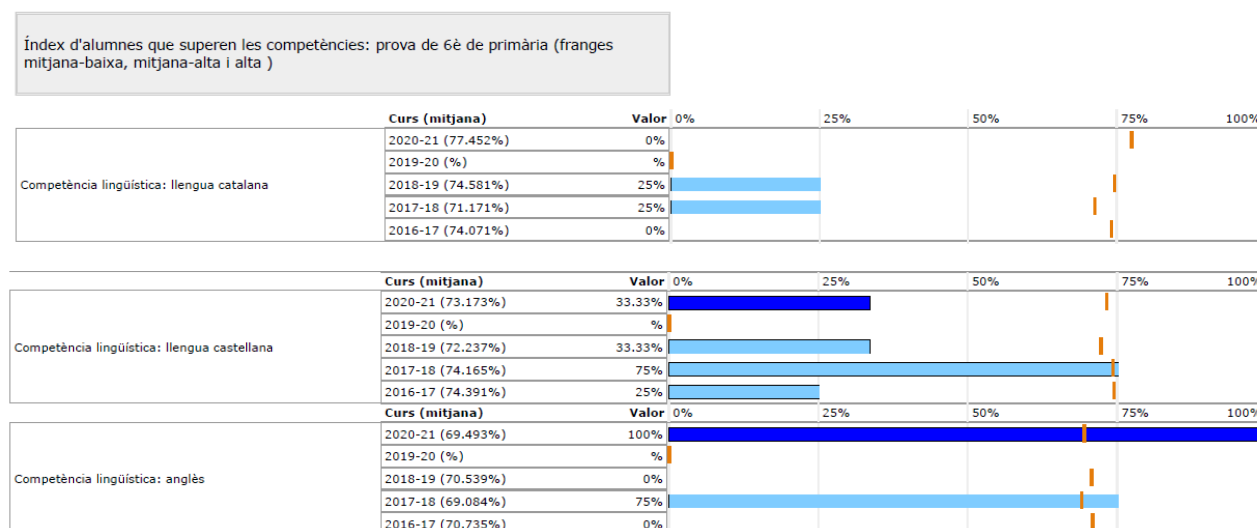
Índex d'alumnes que superen les competències: prova de 6è de primària (franges mitjana-baixa, mitjana-alta i alta )

| | Curs (mitjana) | Valor | 0% 25% 50% 75% 100% |
|---|---|---|---|
| Competència lingüística: llengua catalana | 2020-21 (77.452%) | 0% | |
| | 2019-20 (%) | % | |
| | 2018-19 (74.581%) | 25% | |
| | 2017-18 (71.171%) | 25% | |
| | 2016-17 (74.071%) | 0% | |

| | Curs (mitjana) | Valor | 0% 25% 50% 75% 100% |
|---|---|---|---|
| Competència lingüística: llengua castellana | 2020-21 (73.173%) | 33.33% | |
| | 2019-20 (%) | % | |
| | 2018-19 (72.237%) | 33.33% | |
| | 2017-18 (74.165%) | 75% | |
| | 2016-17 (74.391%) | 25% | |

| | Curs (mitjana) | Valor | 0% 25% 50% 75% 100% |
|---|---|---|---|
| Competència lingüística: anglès | 2020-21 (69.493%) | 100% | |
| | 2019-20 (%) | % | |
| | 2018-19 (70.539%) | 0% | |
| | 2017-18 (69.084%) | 75% | |
| | 2016-17 (70.735%) | 0% | |